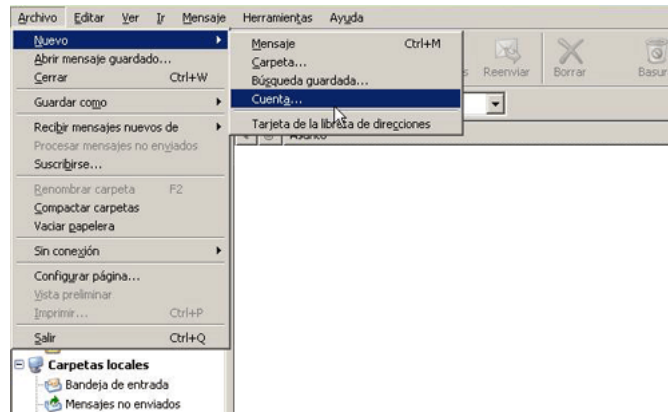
Archivo Editar Ver Ir Mensaje Herramientas Ayuda

Nuevo
Abrir mensaje guardado...
Cerrar Ctrl+W
Guardar como
Recibir mensajes nuevos de
Procesar mensajes no enviados
Suscribirse...
Renombrar carpeta F2
Compactar carpetas
Vaciar papelera
Sin conexión
Configurar página...
Vista preliminar
Imprimir... Ctrl+P
Salir Ctrl+Q

Mensaje Ctrl+M
Carpeta...
Búsqueda guardada...
Cuenta...
Tarjeta de la libreta de direcciones

Reenviar Borrar Basur

Asunto

Carpetas locales
Bandeja de entrada
Mensajes no enviados